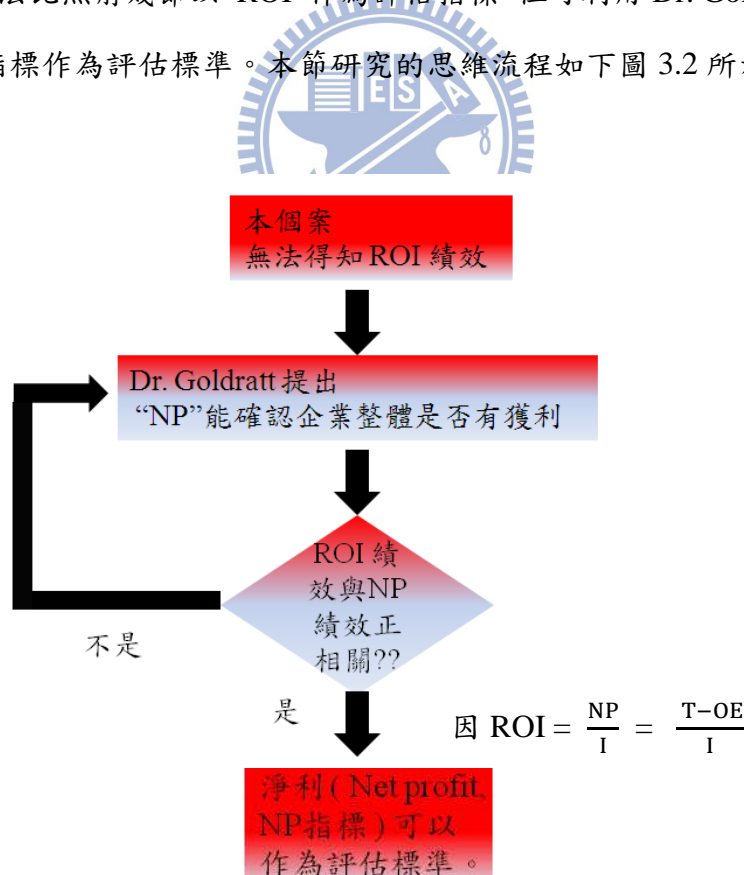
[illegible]法比照前幾節以 ROI 作為評估指標，因此利用 Dr. Go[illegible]

指標作為評估標準。本節研究的思維流程如下圖 3.2 所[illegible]

本個案
無法得知 ROI 績效

Dr. Goldratt 提出
“NP”能確認企業整體是否有獲利

ROI 績效與NP 績效正相關??

不是

是

因 ROI = $\frac{NP}{I}$ = $\frac{T-OE}{I}$

淨利 ( Net profit, NP指標 ) 可以作為評估標準。